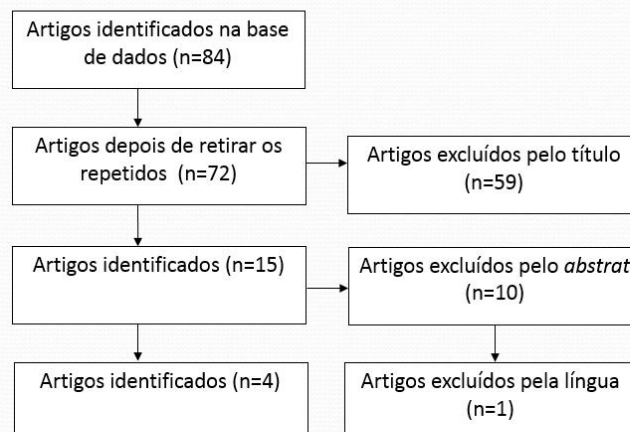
Artigos identificados na base de dados (n=84)

Artigos depois de retirar os repetidos (n=72)

Artigos excluídos pelo título (n=59)

Artigos identificados (n=15)

Artigos excluídos pelo *abstrat* (n=10)

Artigos identificados (n=4)

Artigos excluídos pela língua (n=1)